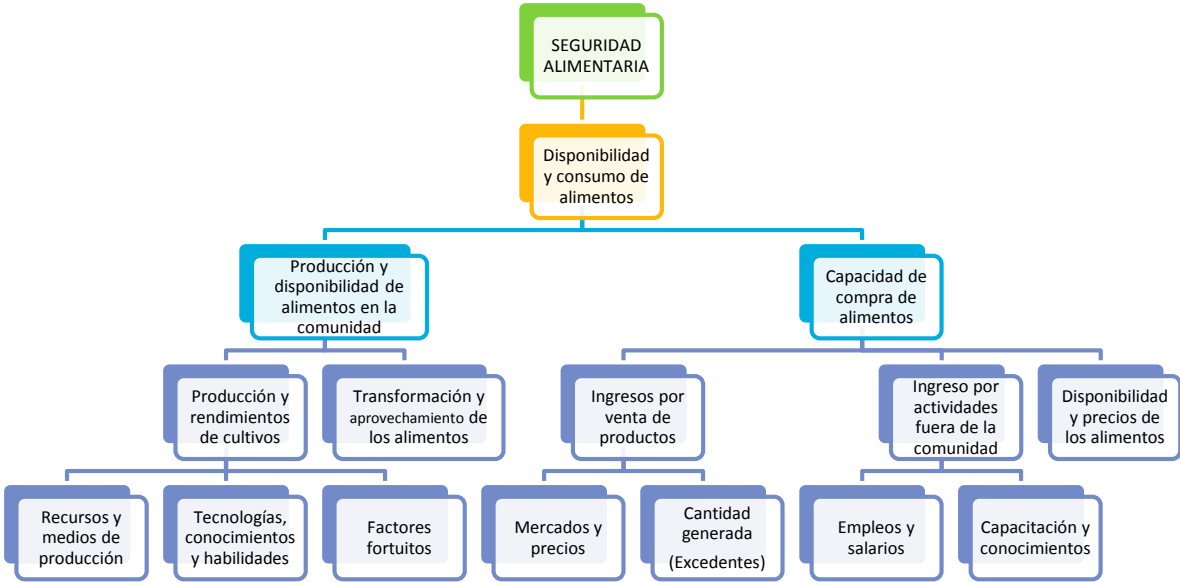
SEGURIDAD ALIMENTARIA

Disponibilidad y consumo de alimentos

Producción y disponibilidad de alimentos en la comunidad

Capacidad de compra de alimentos

Producción y rendimientos de cultivos

Transformación y aprovechamiento de los alimentos

Ingresos por venta de productos

Ingreso por actividades fuera de la comunidad

Disponibilidad y precios de los alimentos

Recursos y medios de producción

Tecnologías, conocimientos y habilidades

Factores fortuitos

Mercados y precios

Cantidad generada (Excedentes)

Empleos y salarios

Capacitación y conocimientos